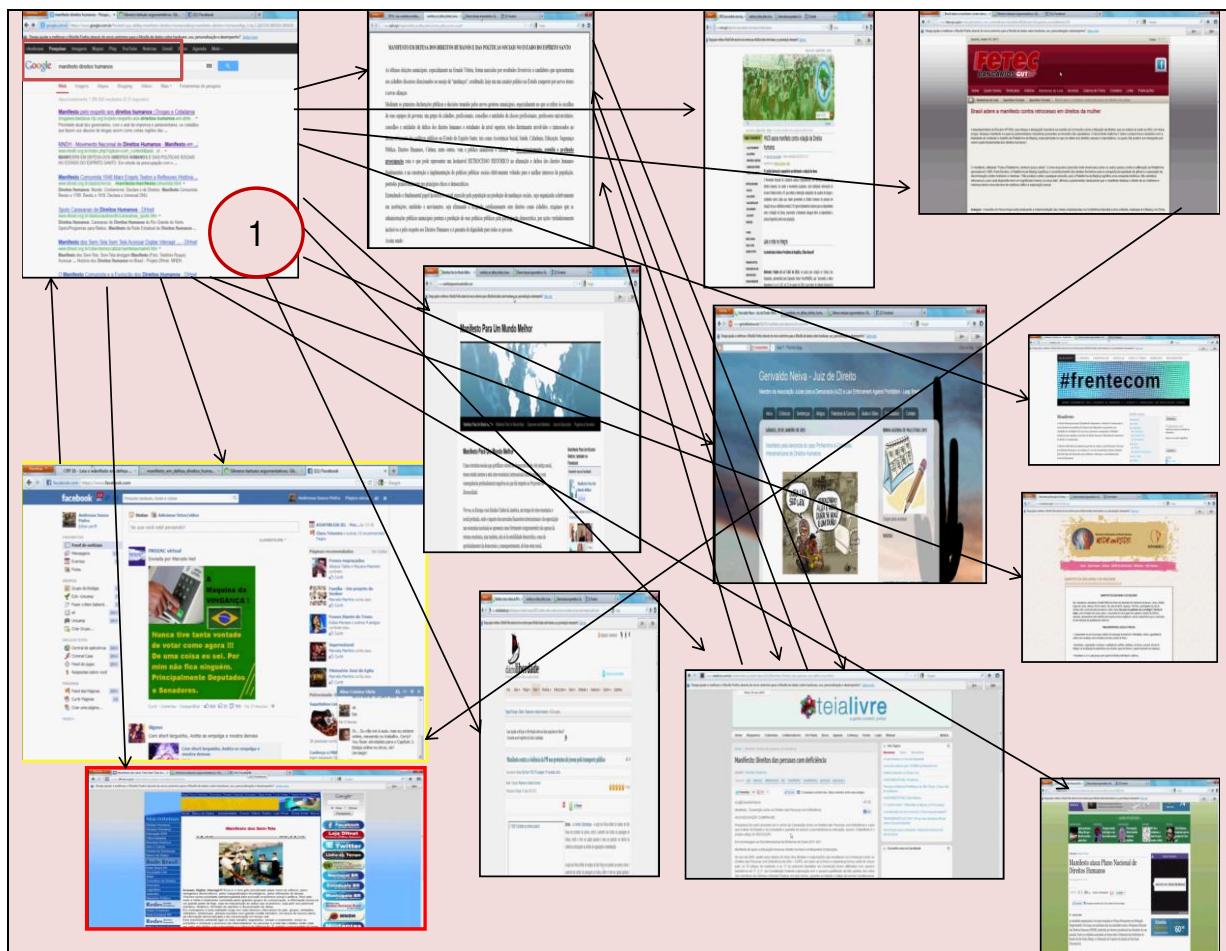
Google manifesto direitos humanos

Manifesto pelo respeito aos direitos humanos | Drogas e Cidadania

MNDH - Movimento Nacional de Direitos Humanos

Manifesto dos Sem Teto

1

MANIFESTO EM DEFESA DOS DIREITOS HUMANOS E DAS POLÍTICAS SOCIAIS NO ESTADO DO ESPÍRITO SANTO

FETEC BANCÁRIOS CUT

Brasil adere a manifesto contra retrocesso em direitos da mulher

Manifesto Para Um Mundo Melhor

Gervaldo Neiva - Juiz de Direito

#frentecom

facebook

A Máquina da VINGANÇA !

Nunca tive tanta vontade de votar como agora !!! De uma coisa eu sei. Por mim não fica ninguém. Principalmente Deputados e Senadores.

teia livre

Manifesto: Direitos das pessoas com deficiência

Manifesto dos Sem Teto

Manifesto ataca Plano Nacional de Direitos Humanos